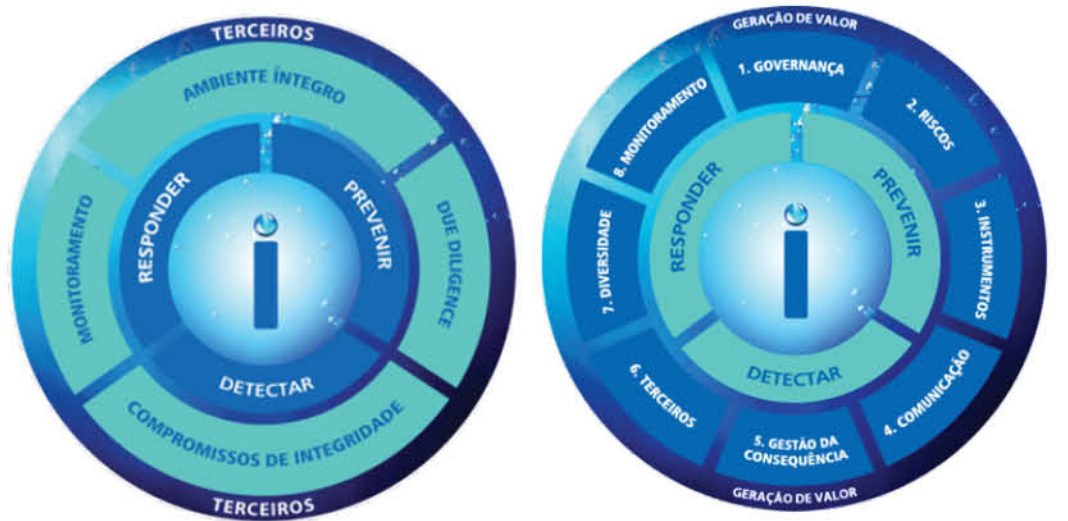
TERCEIROS

AMBIENTE ÍNTEGRO

DUE DILIGENCE

COMPROMISSOS DE INTEGRIDADE

MONITORAMENTO

RESPONDER

PREVENIR

DETECTAR

i

TERCEIROS

GERAÇÃO DE VALOR

1. GOVERNANÇA

2. RISCOS

3. INSTRUMENTOS

4. COMUNICAÇÃO

5. GESTÃO DA CONSEQUÊNCIA

6. TERCEIROS

7. DIVERSIDADE

8. MONITORAMENTO

RESPONDER

PREVENIR

DETECTAR

i

GERAÇÃO DE VALOR